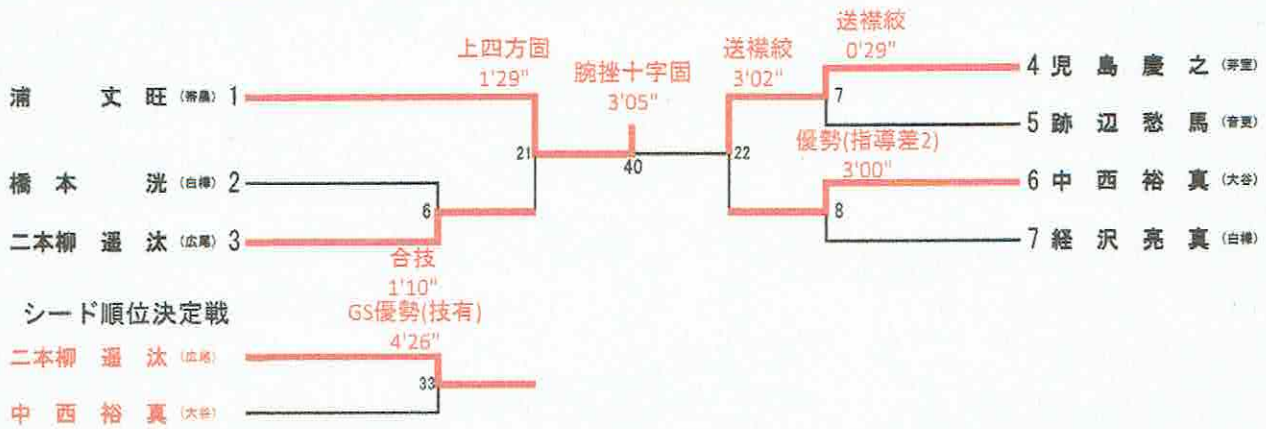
浦　文　旺 (帯農) 1

橋　本　洸 (白樺) 2

二本柳　遥　汰 (広尾) 3

上四方固
1'29"

腕挫十字固
3'05"

21

6

40

合技
1'10"

送襟絞
3'02"

22

送襟絞
0'29"

7

優勢(指導差2)
3'00"

8

4 児　島　慶　之 (芽室)

5 跡　辺　愁　馬 (音更)

6 中　西　裕　真 (大谷)

7 経　沢　亮　真 (白樺)

シード順位決定戦

GS優勢(技有)
4'26"

二本柳　遥　汰 (広尾)

33

中　西　裕　真 (大谷)